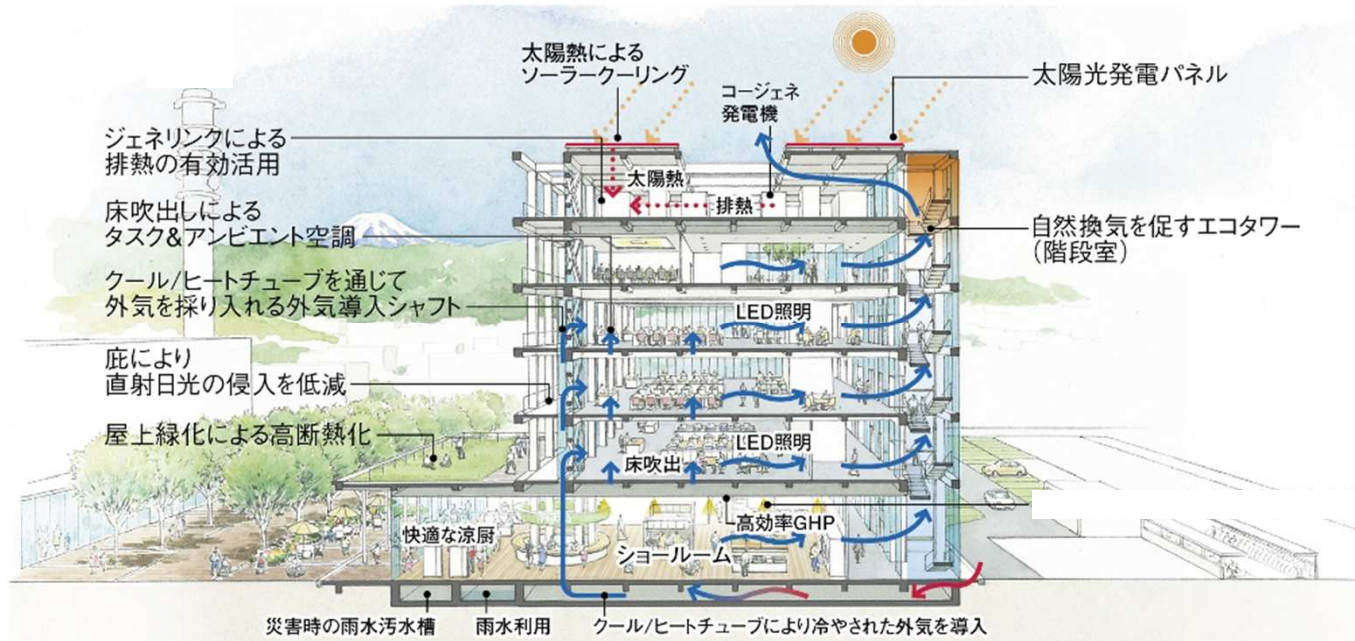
太陽熱による
ソーラークーリング

コージェネ
発電機

太陽光発電パネル

ジェネリンクによる
排熱の有効活用

太陽熱

排熱

床吹出しによる
タスク&アンビエント空調

自然換気を促すエコタワー
(階段室)

クール/ヒートチューブを通じて
外気を採り入れる外気導入シャフト

LED照明

庇により
直射日光の侵入を低減

屋上緑化による高断熱化

LED照明

床吹出

高効率GHP

快適な涼厨

ショールーム

災害時の雨水汚水槽

雨水利用

クール/ヒートチューブにより冷やされた外気を導入